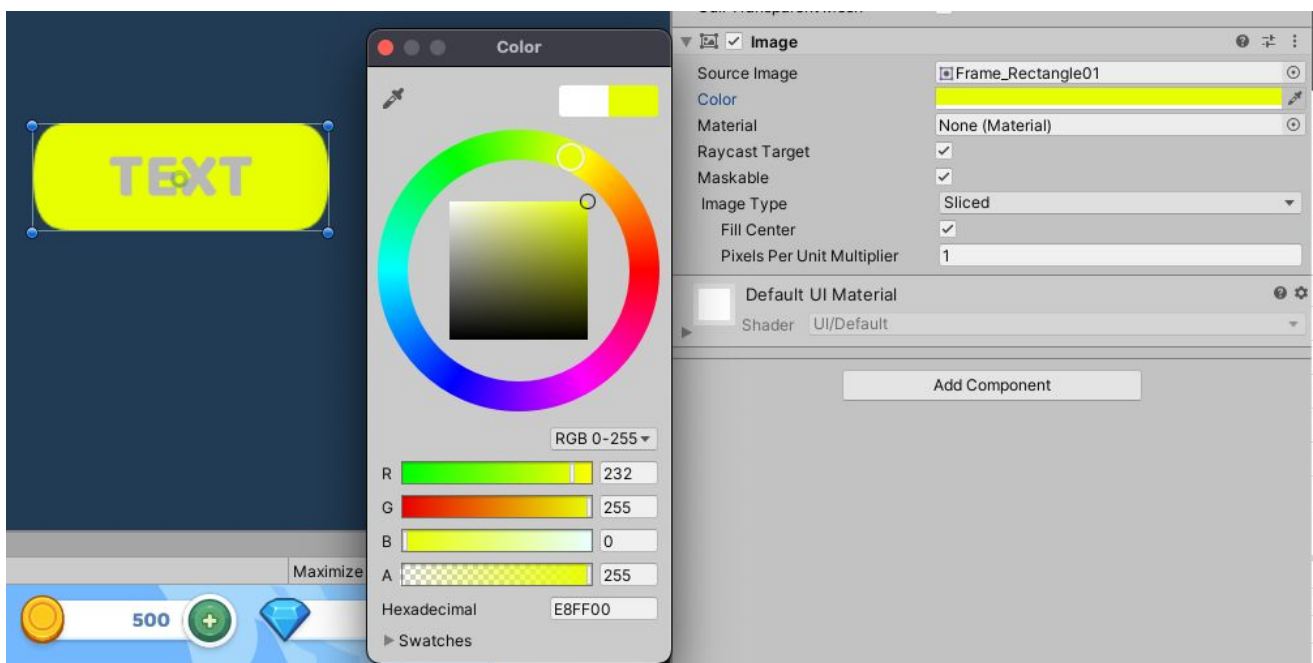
TEXT

Maximize

500

Color

RGB 0-255

R 232

G 255

B 0

A 255

Hexadecimal E8FF00

Swatches

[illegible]

Image

Source Image Frame_Rectangle01

Color

Material None (Material)

Raycast Target ✓

Maskable ✓

Image Type Sliced

Fill Center ✓

Pixels Per Unit Multiplier 1

Default UI Material

Shader UI/Default

Add Component